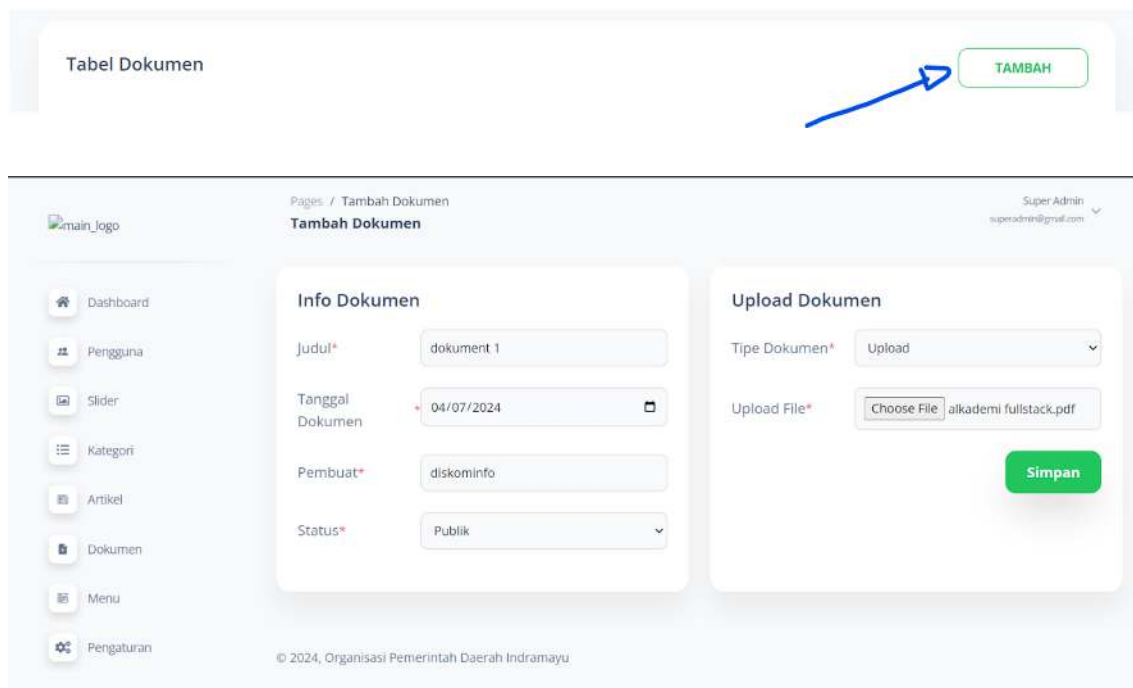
Tabel Dokumen

TAMBAH

main_logo

Pages / Tambah Dokumen
Tambah Dokumen

Super Admin
superadmin@gmail.com

Dashboard
Pengguna
Slider
Kategori
Artikel
Dokumen
Menu
Pengaturan

Info Dokumen

Judul* dokument 1

Tanggal Dokumen * 04/07/2024

Pembuat* diskominfo

Status* Publik

Upload Dokumen

Tipe Dokumen* Upload

Upload File* Choose File alkademi fullstack.pdf

Simpan

© 2024, Organisasi Pemerintah Daerah Indramayu